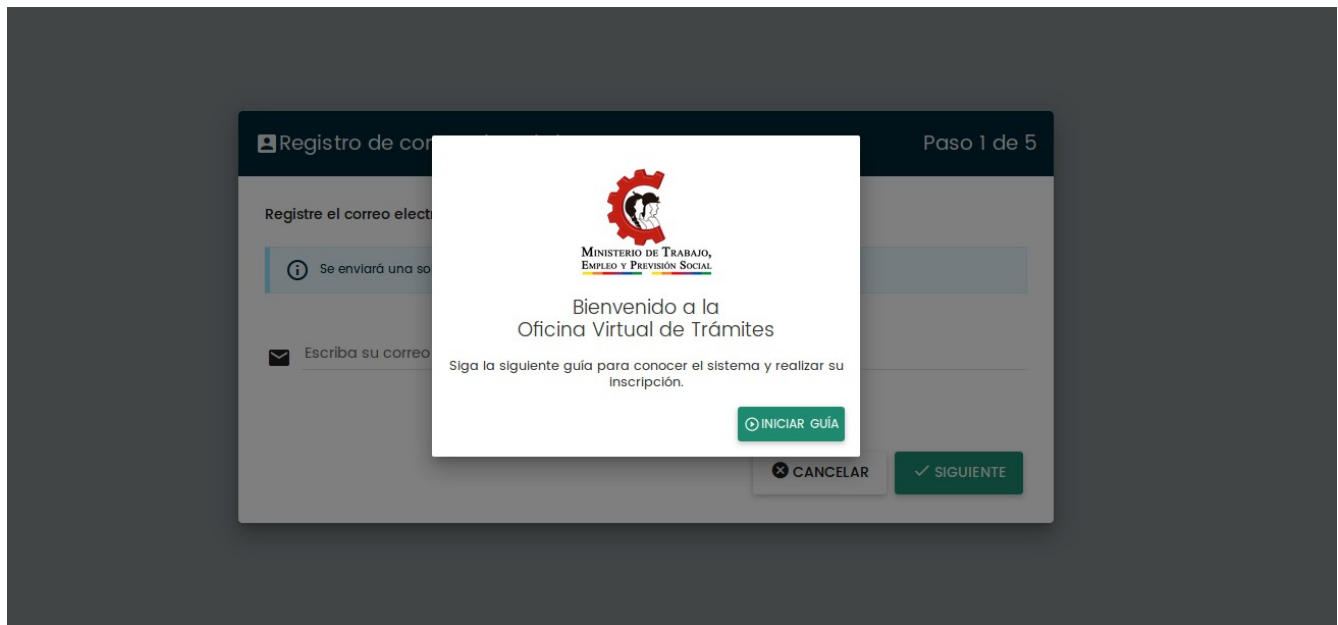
Registro de cor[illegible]

Paso 1 de 5

Registre el correo electr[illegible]

Se enviará una so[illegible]

Escriba su correo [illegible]

MINISTERIO DE TRABAJO, EMPLEO Y PREVISIÓN SOCIAL

Bienvenido a la
Oficina Virtual de Trámites

Siga la siguiente guía para conocer el sistema y realizar su inscripción.

INICIAR GUÍA

CANCELAR

SIGUIENTE